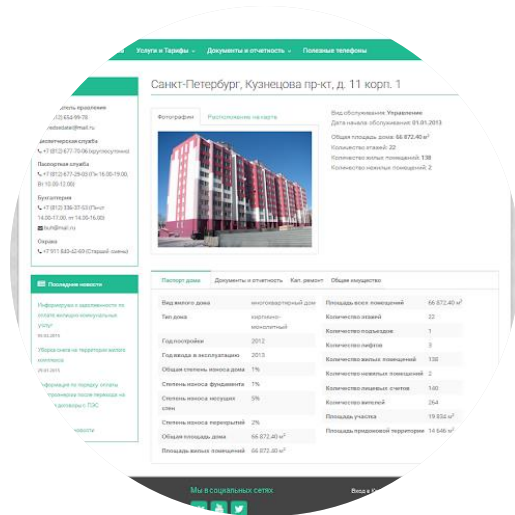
Услуги и Тарифы · Документы и отчетность · Полезные телефоны

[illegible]тель правления
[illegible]2) 654-99-78
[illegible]@mail.ru
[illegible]спетчерская служба
+7 (812) 477-70-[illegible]
Паспортная служба
+7 (812) 477-29-02 (Пн 16.00-19.00, Вт 10.00-12.00)
Бухгалтерия
+7 (812) 336-37-53 (Пн-чт 14.00-17.00, пт 14.00-16.00)
buh@mail.ru
Охрана
+7 911 843-42-65 (Старший смены)

Последние новости
Информируем о задолженности по оплате жилищно-коммунальных услуг!
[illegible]
Уборка снега на территории жилого комплекса
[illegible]
Информация по порядку оплаты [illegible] после перехода на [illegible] ТЭС
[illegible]
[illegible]новости

Санкт-Петербург, Кузнецова пр-кт, д. 11 корп. 1

Фотографии | Расположение на карте

Вид обслуживания: Управление
Дата начала обслуживания: 01.01.2013
Общая площадь дома: 66 872,40 м²
Количество этажей: 22
Количество жилых помещений: 138
Количество нежилых помещений: 2

Паспорт дома | Документы и отчетность | Кап. ремонт | Общее имущество

| Вид жилого дома | многоквартирный дом |
|---|---|
| Тип дома | кирпично-монолитный |
| Год постройки | 2012 |
| Год ввода в эксплуатацию | 2013 |
| Общая степень износа дома | 1% |
| Степень износа фундамента | 1% |
| Степень износа несущих стен | 5% |
| Степень износа перекрытий | 2% |
| Общая площадь дома | 66 872,40 м² |
| Площадь жилых помещений | 66 872,40 м² |

| Площадь всех помещений | 66 872,40 м² |
|---|---|
| Количество этажей | 22 |
| Количество подъездов | 1 |
| Количество лифтов | 3 |
| Количество жилых помещений | 138 |
| Количество нежилых помещений | 2 |
| Количество лицевых счетов | 140 |
| Количество жителей | 264 |
| Площадь участка | 19 834 м² |
| Площадь придомовой территории | 14 646 м² |

Мы в социальных сетях
Вход в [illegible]